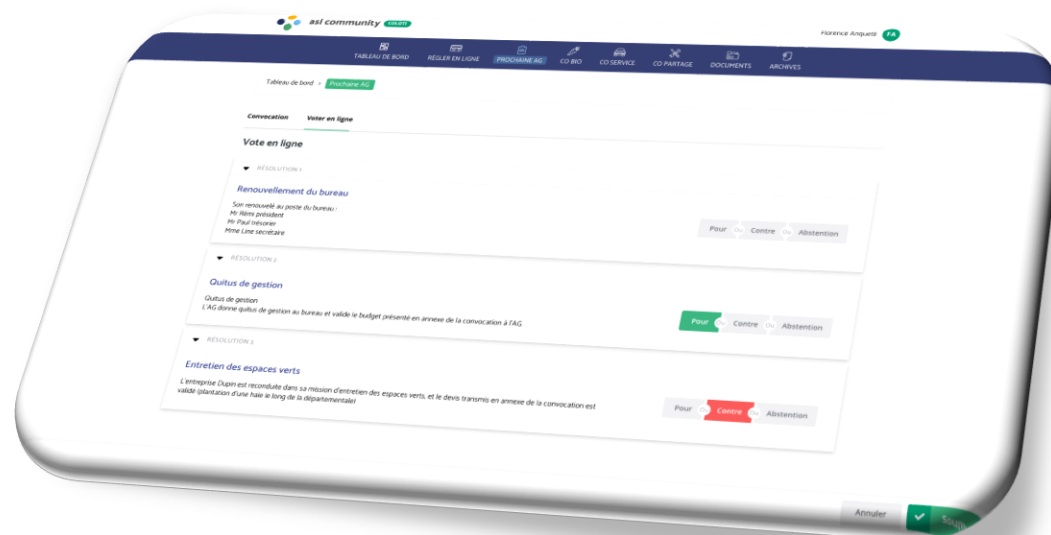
asl community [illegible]

Florence Anquetil FA

TABLEAU DE BORD
RÉGLER EN LIGNE
PROCHAINE AG
CO BIO
CO SERVICE
CO PARTAGE
DOCUMENTS
ARCHIVES

Tableau de bord > Prochaine AG

Convocation
Voter en ligne

Vote en ligne

RÉSOLUTION 1

Renouvellement du bureau

Son renouvelé au poste du bureau :
Mr Rémi président
Mr Paul trésorier
Mme Line secrétaire

Pour Ou Contre Ou Abstention

RÉSOLUTION 2

Quitus de gestion

Quitus de gestion
L'AG donne quitus de gestion au bureau et valide le budget présenté en annexe de la convocation à l'AG.

Pour Ou Contre Ou Abstention

RÉSOLUTION 3

Entretien des espaces verts

L'entreprise Dupin est reconduite dans sa mission d'entretien des espaces verts, et le devis transmis en annexe de la convocation est validé (plantation d'une haie le long de la départementale)

Pour Ou Contre Ou Abstention

Annuler
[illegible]